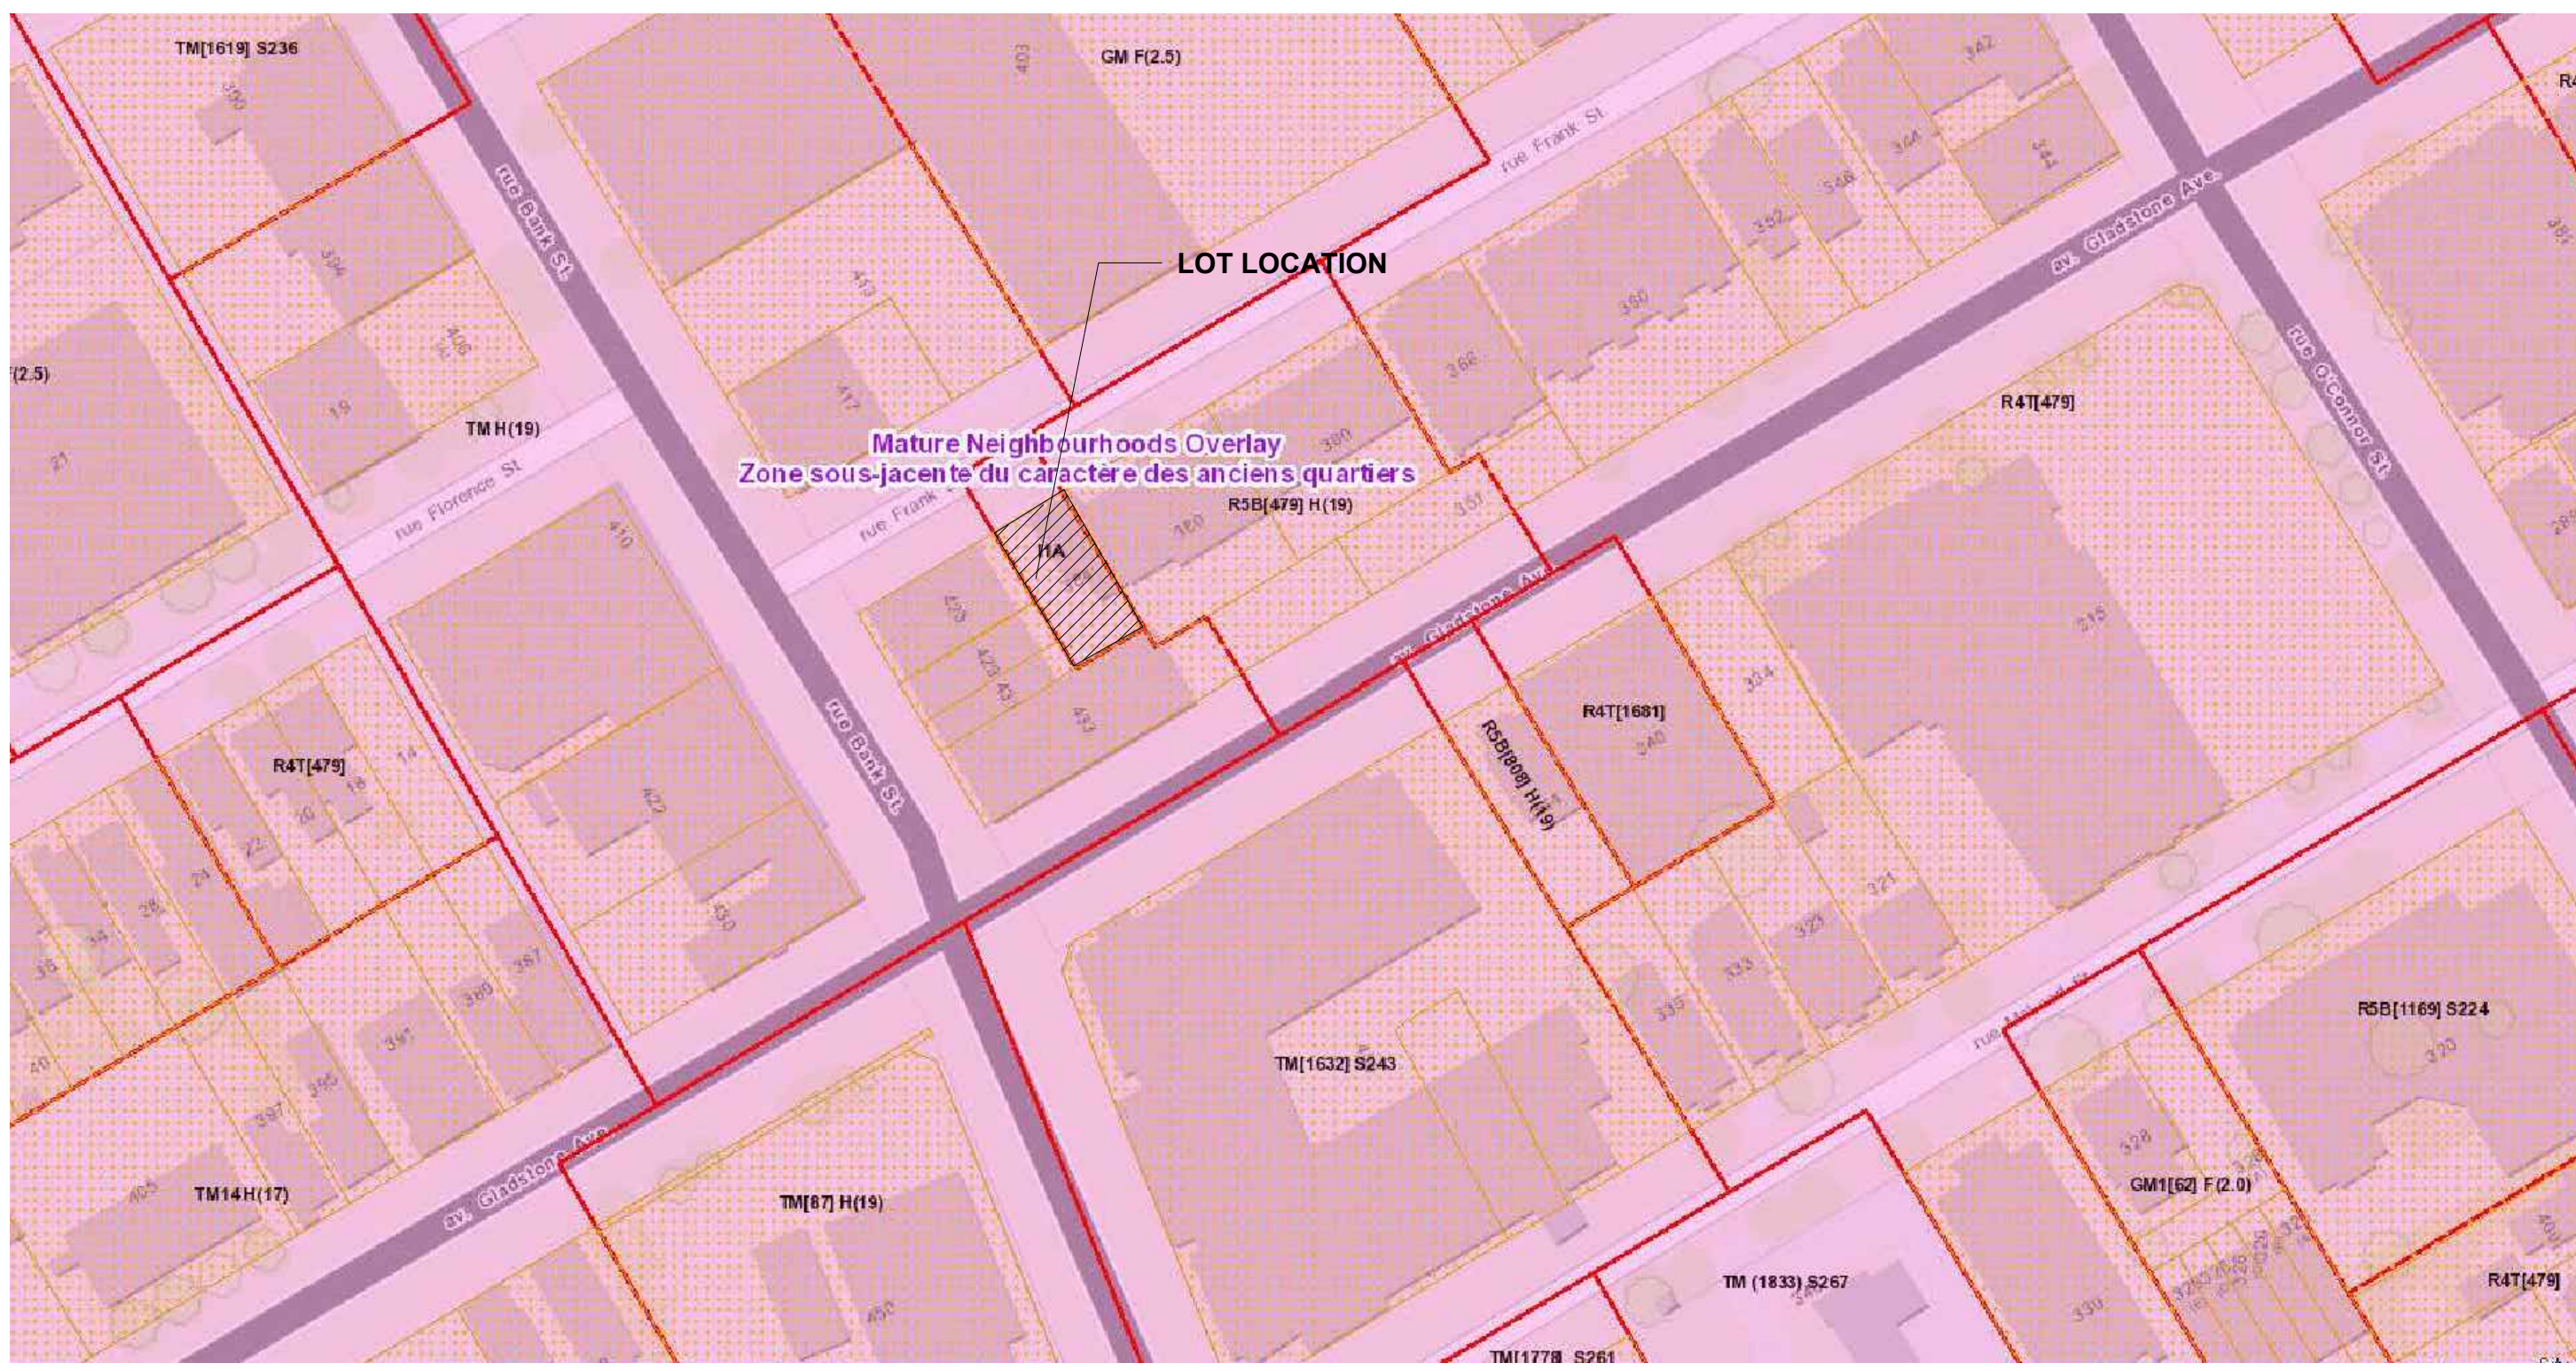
TM[1619] S236

GM F(2.5)

LOT LOCATION

rue Bank St.

rue Frank St.

av. Gladstone Ave.

rue O'Connor St.

F(2.5)

TM H(19)

rue Florence St.

Mature Neighbourhoods Overlay
Zone sous-jacente du caractère des anciens quartiers

rue Frank St.

IIA

R5B[479] H(19)

R4T[479]

R4T[1681]

R5B[808] H(19)

R4T[479]

rue Bank St.

TM[1632] S243

R5B[1169] S224

av. Gladstone Ave.

TM14 H(17)

TM[87] H(19)

GM1[62] F(2.0)

TM (1833) S267

R4T[479]

TM[1778] S261

390
394
406
19
21
403
410
417
342
344
346
344
352
360
368
380
351
180
410
425
423
431
433
304
340
315
14
16
18
20
22
24
26
14
422
387
385
391
395
397
430
321
323
323
335
320
328
405
450
330